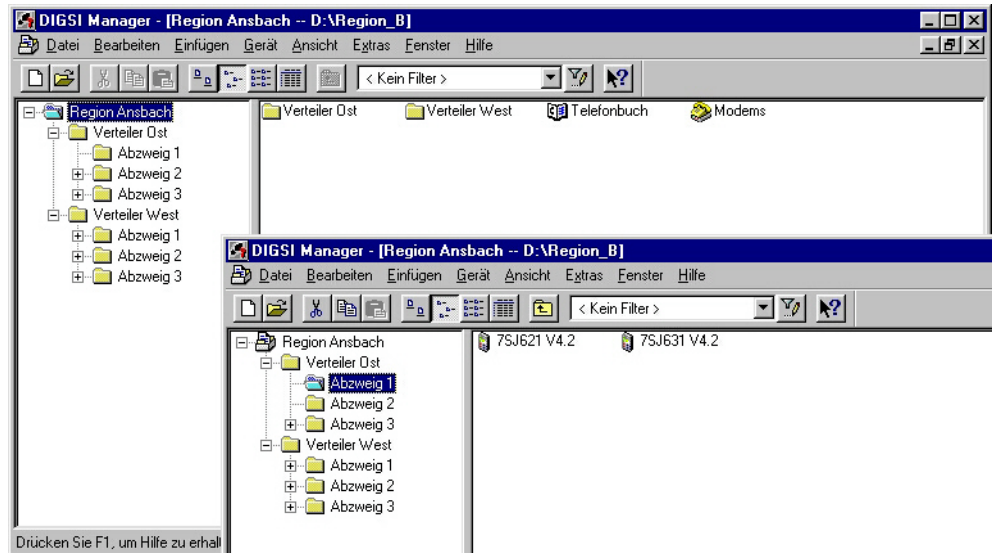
DIGSI Manager - [Region Ansbach -- D:\Region_B]

Datei Bearbeiten Einfügen Gerät Ansicht Extras Fenster Hilfe

< Kein Filter >

Region Ansbach
Verteiler Ost
Abzweig 1
Abzweig 2
Abzweig 3
Verteiler West
Abzweig 1
Abzweig 2
Abzweig 3

Verteiler Ost
Verteiler West
Telefonbuch
Modems

Drücken Sie F1, um Hilfe zu erhall

DIGSI Manager - [Region Ansbach -- D:\Region_B]

Datei Bearbeiten Einfügen Gerät Ansicht Extras Fenster Hilfe

< Kein Filter >

Region Ansbach
Verteiler Ost
Abzweig 1
Abzweig 2
Abzweig 3
Verteiler West
Abzweig 1
Abzweig 2
Abzweig 3

7SJ621 V4.2
7SJ631 V4.2